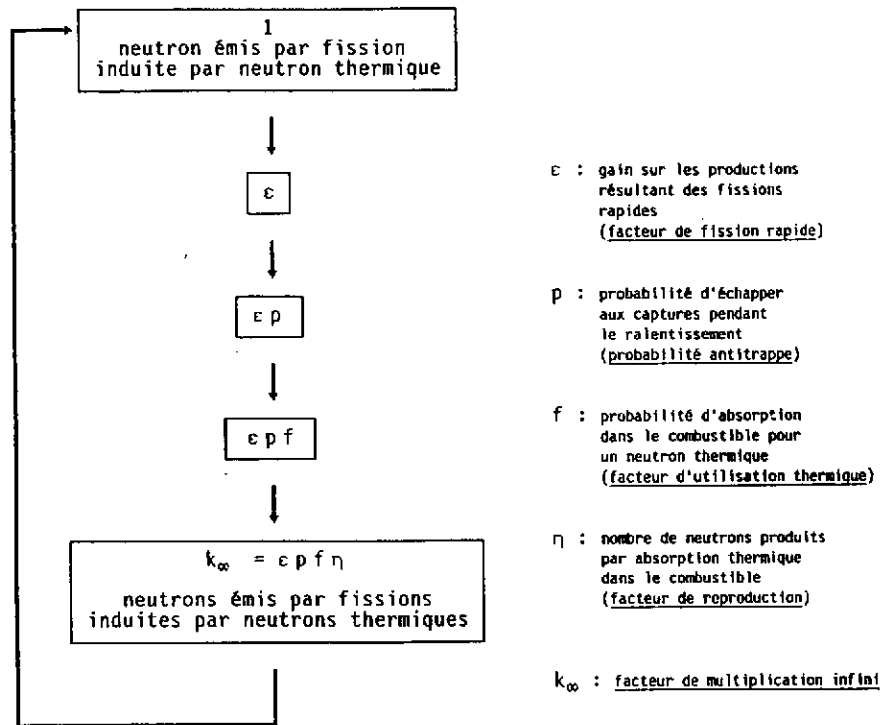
1
neutron émis par fission induite par neutron thermique

$\varepsilon$

$\varepsilon p$

$\varepsilon p f$

$k_{\infty} = \varepsilon p f \eta$

neutrons émis par fissions induites par neutrons thermiques

$\varepsilon$ : gain sur les productions résultant des fissions rapides (facteur de fission rapide)

$p$ : probabilité d'échapper aux captures pendant le ralentissement (probabilité antitrappe)

$f$ : probabilité d'absorption dans le combustible pour un neutron thermique (facteur d'utilisation thermique)

$\eta$ : nombre de neutrons produits par absorption thermique dans le combustible (facteur de reproduction)

$k_{\infty}$ : facteur de multiplication infini